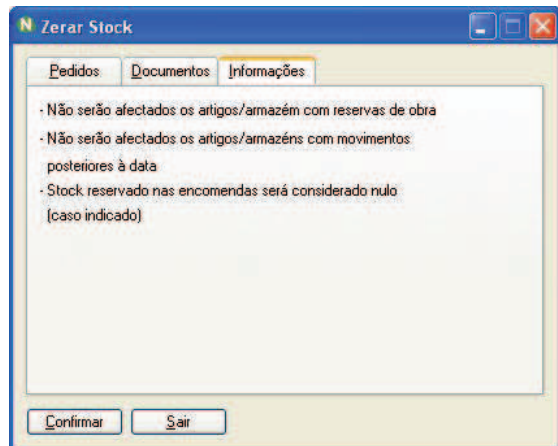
N Zerar Stock

Pedidos | Documentos | Informações

- Não serão afectados os artigos/armazém com reservas de obra
- Não serão afectados os artigos/armazéns com movimentos posteriores à data
- Stock reservado nas encomendas será considerado nulo (caso indicado)

Confirmar | Sair